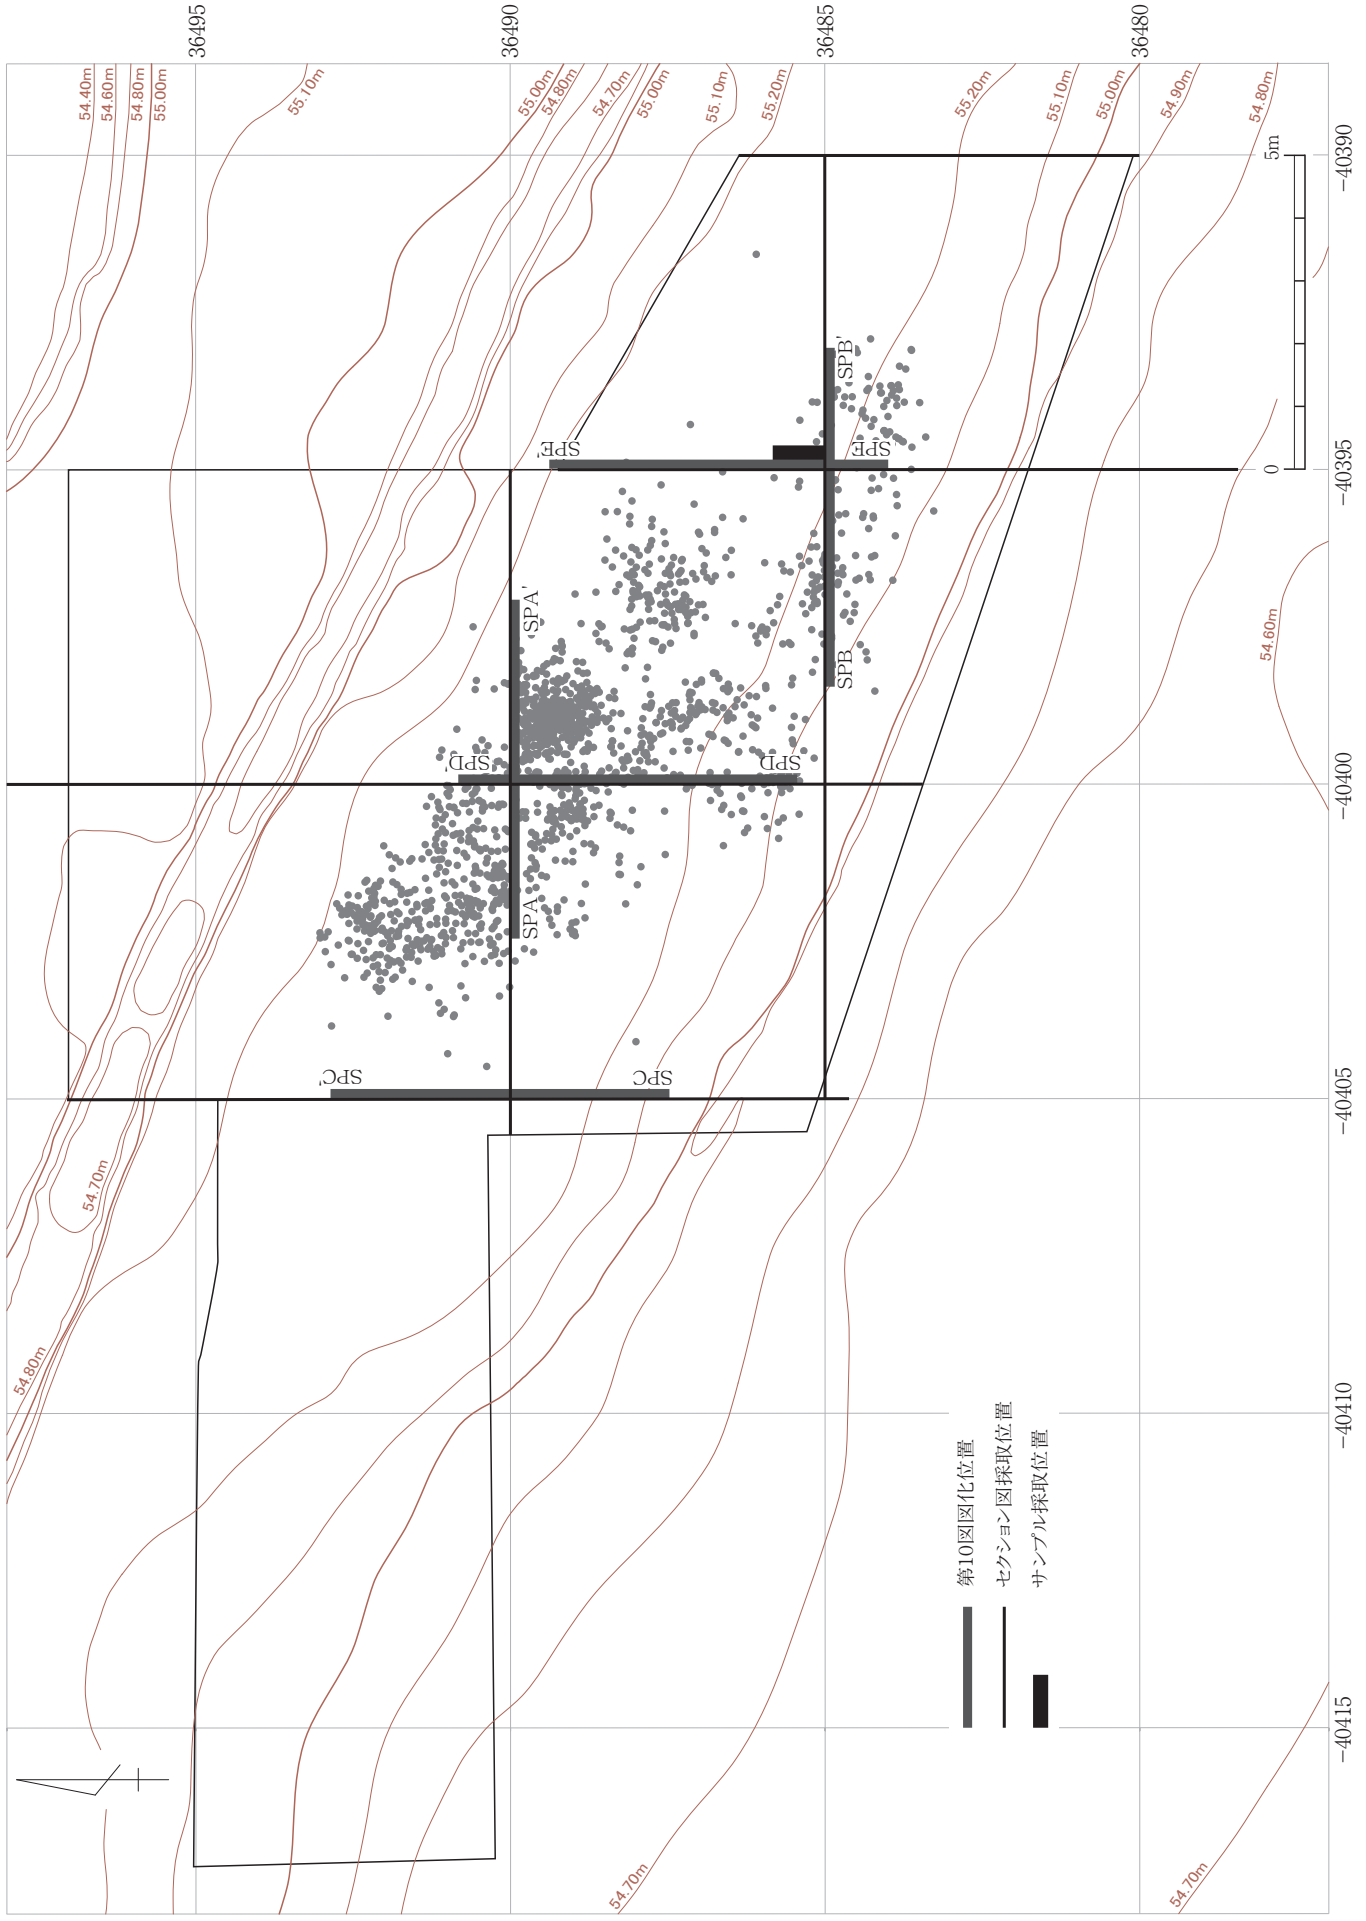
36495
36490
36485
36480

54.40m
54.60m
54.80m
55.00m
55.10m
55.00m
54.80m
54.70m
55.00m
55.10m
55.20m
55.20m
55.10m
55.00m
54.90m
54.80m

5m
0
-40390
-40395
-40400
-40405
-40410
-40415

SPB'
SPE'
SPE
SPA'
SPB
SPD'
SPD
SPA
SPC'
SPC

54.60m
54.70m
54.80m
54.70m
54.70m

第10図図化位置
セクション図採取位置
サンプル採取位置